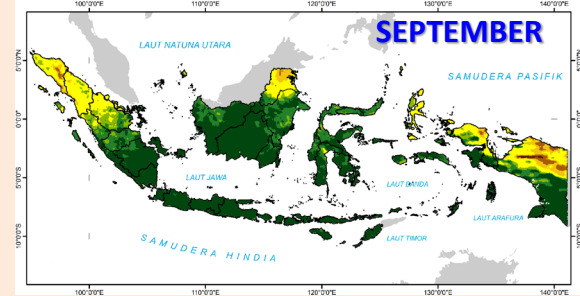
100°0'0"E
110°0'0"E
120°0'0"E
130°0'0"E
140°0'0"E

SEPTEMBER

LAUT NATUNA UTARA
SAMUDERA PASIFIK
LAUT JAWA
LAUT BANDA
LAUT ARAFURA
LAUT TIMOR
SAMUDERA HINDIA

5°0'0"N
0°0'0"
5°0'0"S
10°0'0"S

100°0'0"E
110°0'0"E
120°0'0"E
130°0'0"E
140°0'0"E